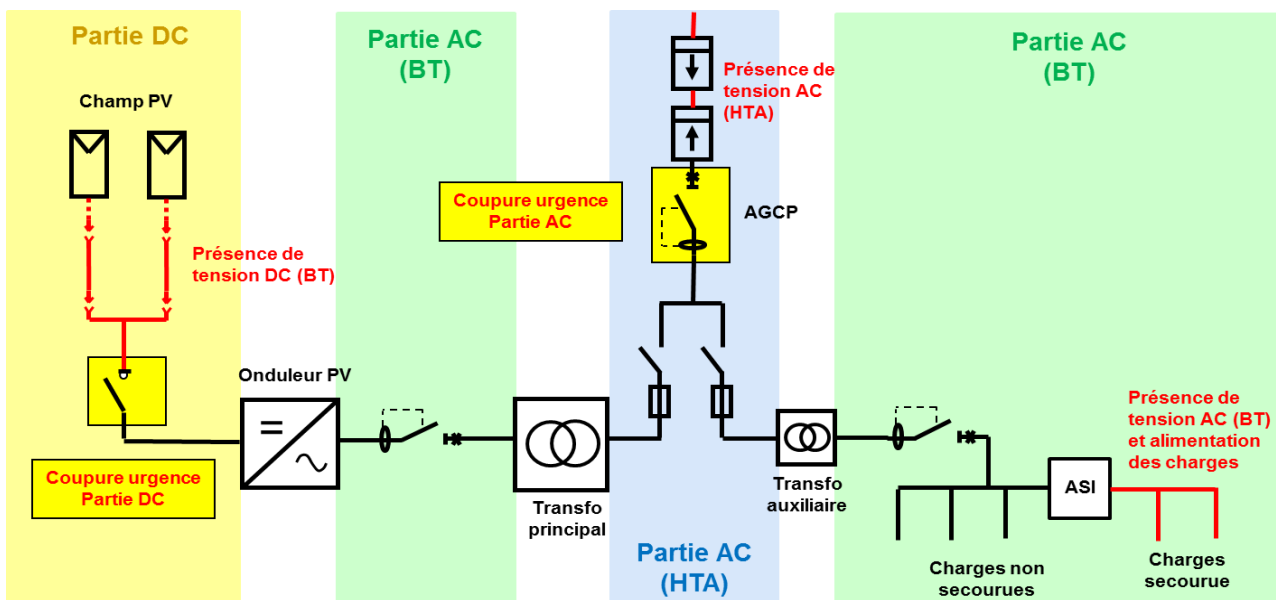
Partie DC

Champ PV

Présence de tension DC (BT)

Coupure urgence Partie DC

Partie AC (BT)

Onduleur PV

=

~

Transfo principal

Présence de tension AC (HTA)

Coupure urgence Partie AC

AGCP

Partie AC (HTA)

Transfo auxiliaire

Partie AC (BT)

Présence de tension AC (BT) et alimentation des charges

ASI

Charges non secourues

Charges secourue